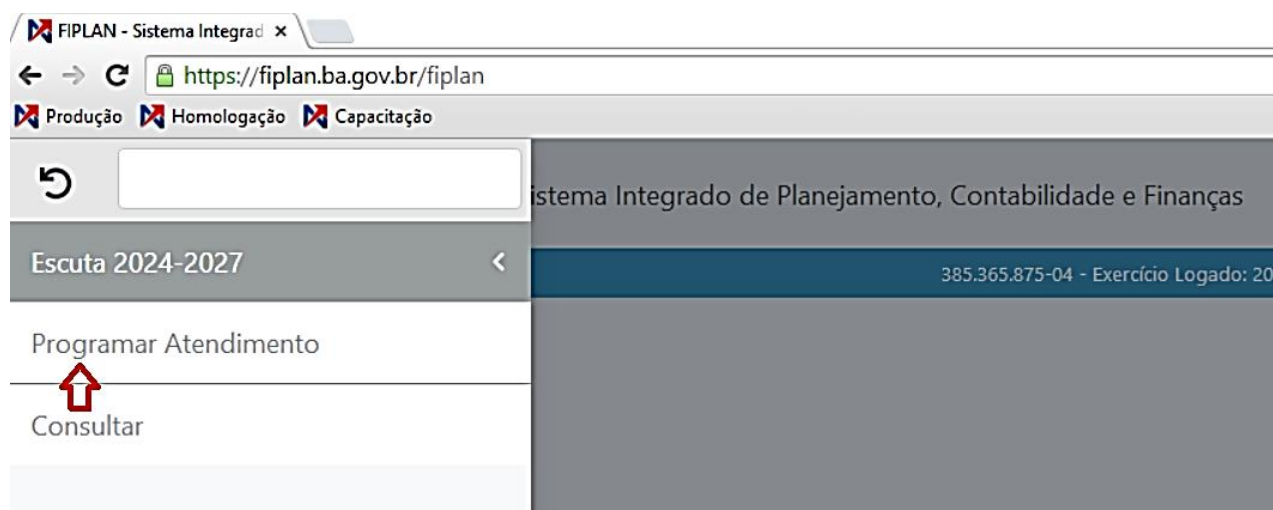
FIPLAN - Sistema Integrad ×

https://fiplan.ba.gov.br/fiplan

Produção Homologação Capacitação

istema Integrado de Planejamento, Contabilidade e Finanças

Escuta 2024-2027

385.365.875-04 - Exercício Logado: 20

Programar Atendimento

Consultar